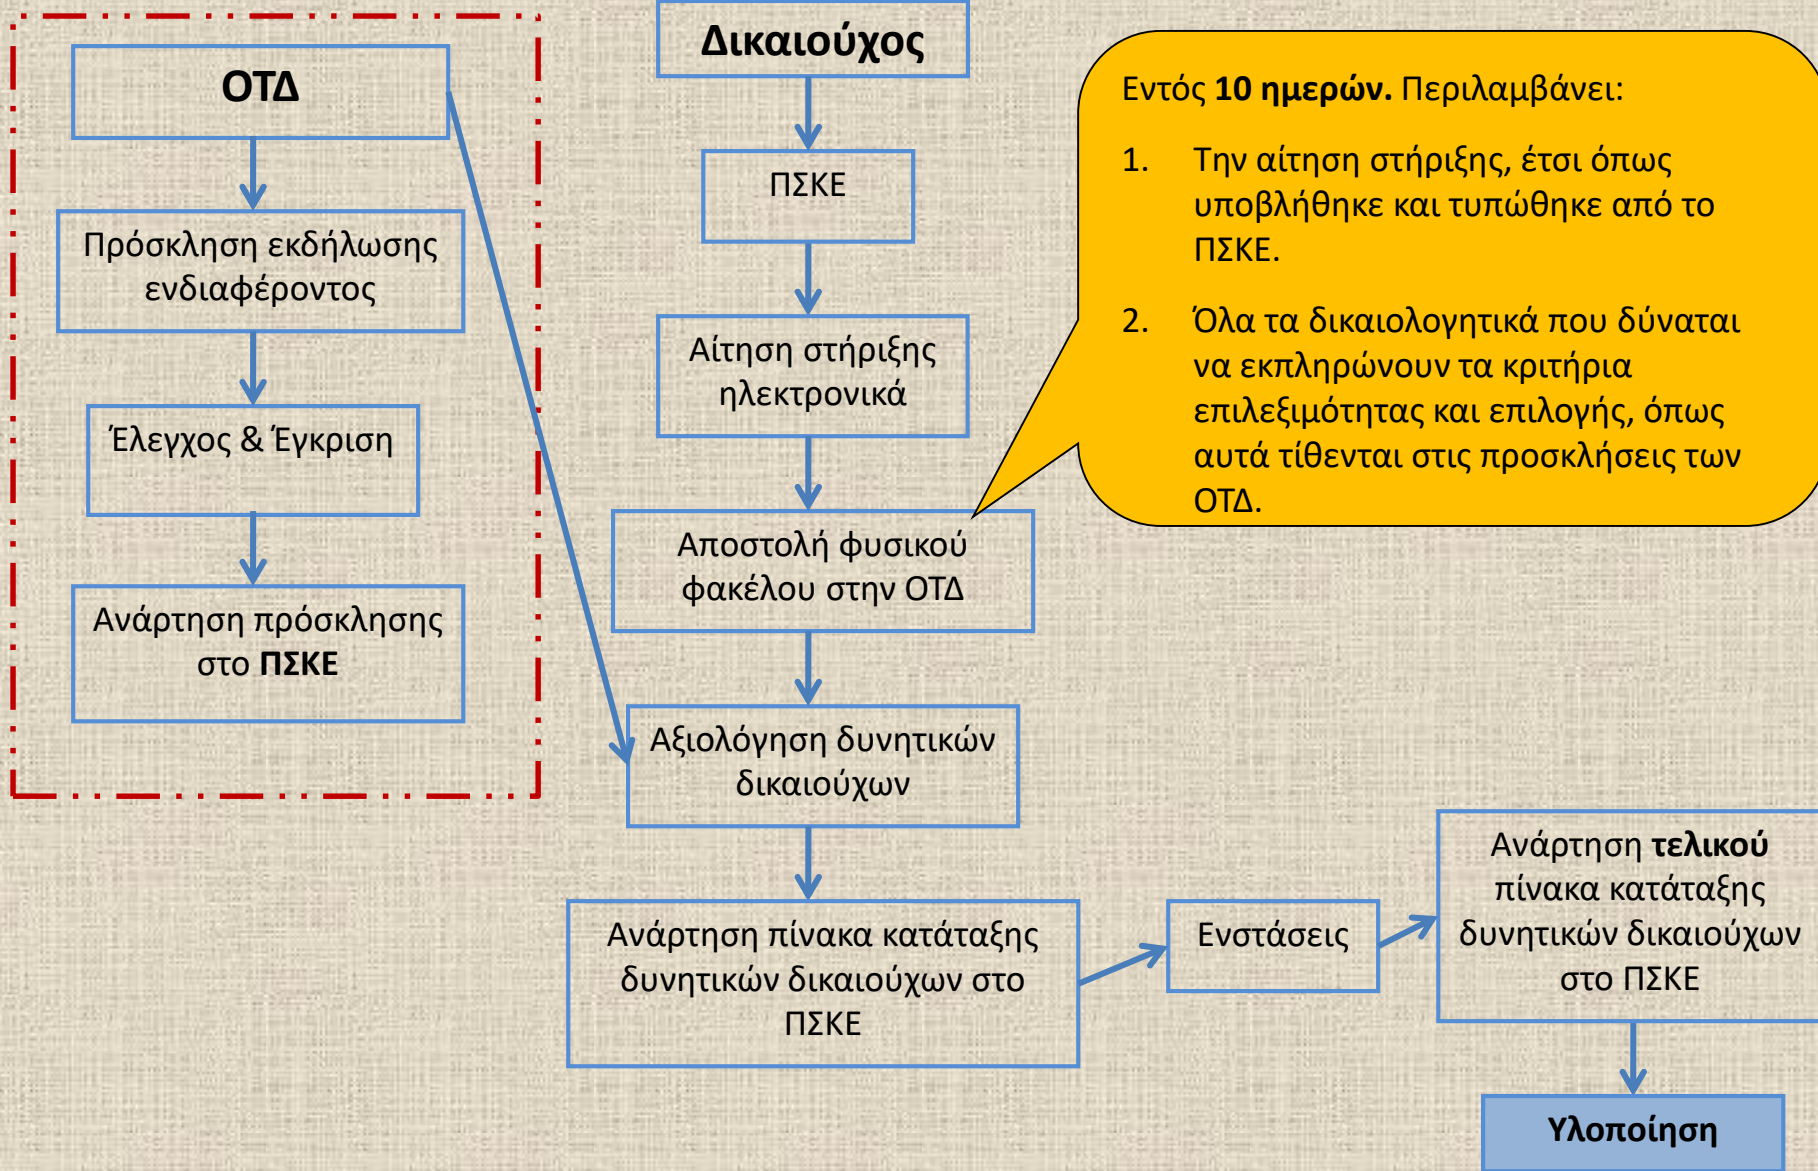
ΟΤΔ

Πρόσκληση εκδήλωσης ενδιαφέροντος

Έλεγχος & Έγκριση

Ανάρτηση πρόσκλησης στο **ΠΣΚΕ**

Δικαιούχος

ΠΣΚΕ

Αίτηση στήριξης ηλεκτρονικά

Αποστολή φυσικού φακέλου στην ΟΤΔ

Αξιολόγηση δυνητικών δικαιούχων

Ανάρτηση πίνακα κατάταξης δυνητικών δικαιούχων στο ΠΣΚΕ

Εντός **10 ημερών.** Περιλαμβάνει:

1. Την αίτηση στήριξης, έτσι όπως υποβλήθηκε και τυπώθηκε από το ΠΣΚΕ.

2. Όλα τα δικαιολογητικά που δύναται να εκπληρώνουν τα κριτήρια επιλεξιμότητας και επιλογής, όπως αυτά τίθενται στις προσκλήσεις των ΟΤΔ.

Ενστάσεις

Ανάρτηση **τελικού** πίνακα κατάταξης δυνητικών δικαιούχων στο ΠΣΚΕ

Υλοποίηση